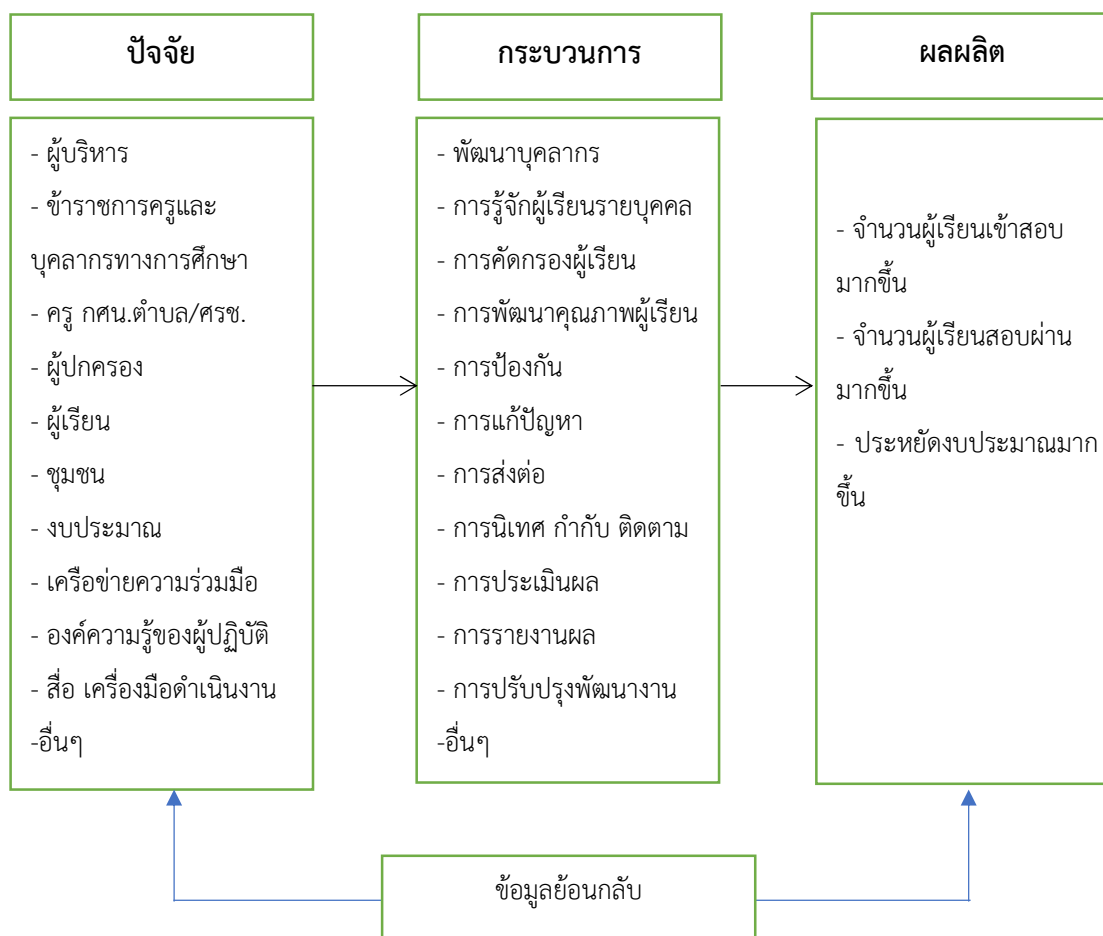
ปัจจัย

- ผู้บริหาร
- ข้าราชการครูและบุคลากรทางการศึกษา
- ครู กศน.ตำบล/ศรช.
- ผู้ปกครอง
- ผู้เรียน
- ชุมชน
- งบประมาณ
- เครือข่ายความร่วมมือ
- องค์ความรู้ของผู้ปฏิบัติ
- สื่อ เครื่องมือดำเนินงาน
-อื่นๆ

กระบวนการ

- พัฒนาบุคลากร
- การรู้จักผู้เรียนรายบุคคล
- การคัดกรองผู้เรียน
- การพัฒนาคุณภาพผู้เรียน
- การป้องกัน
- การแก้ปัญหา
- การส่งต่อ
- การนิเทศ กำกับ ติดตาม
- การประเมินผล
- การรายงานผล
- การปรับปรุงพัฒนางาน
-อื่นๆ

ผลผลิต

- จำนวนผู้เรียนเข้าสอบมากขึ้น
- จำนวนผู้เรียนสอบผ่านมากขึ้น
- ประหยัดงบประมาณมากขึ้น

ข้อมูลย้อนกลับ